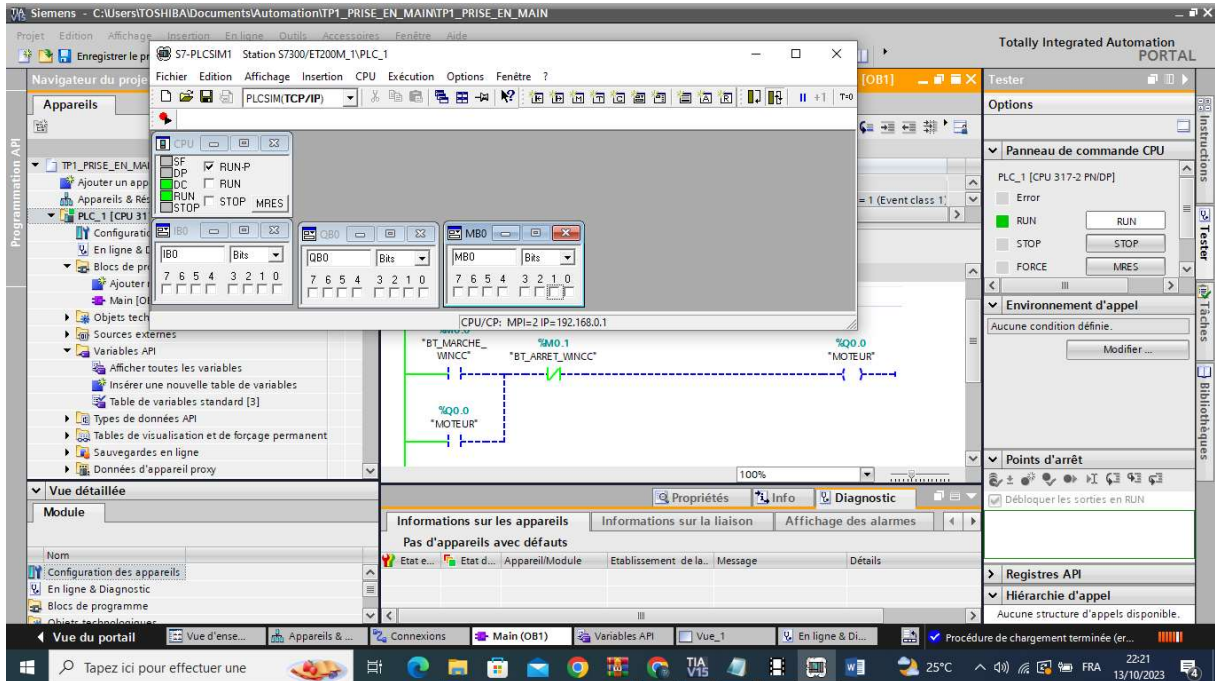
Siemens - C:\Users\TOSHIBA\Documents\Automation\TP1_PRISE_EN_MAIN\TP1_PRISE_EN_MAIN

Projet Edition Affichage Insertion En ligne Outils Accessoires Fenêtre Aide

Enregistrer le pr

Totally Integrated Automation PORTAL

S7-PLCSIM1 Station S7300/ET200M_1\PLC_1

Fichier Edition Affichage Insertion CPU Exécution Options Fenêtre ?

PLCSIM(TCP/IP)

CPU

SF
DP
DC
RUN
STOP

RUN-P
RUN
STOP
MRES

IB0
IB0 Bits
7 6 5 4 3 2 1 0

QB0
QB0 Bits
7 6 5 4 3 2 1 0

MB0
MB0 Bits
7 6 5 4 3 2 1 0

CPU/CP: MPI=2 IP=192.168.0.1

Navigateur du proje

Appareils

TP1_PRISE_EN_MAI
Ajouter un app
Appareils & Rés
PLC_1 [CPU 31
Configurati
En ligne & D
Blocs de pr
Ajouter
Main [OI
Objets tech
Sources externes
Variables API
Afficher toutes les variables
Insérer une nouvelle table de variables
Table de variables standard [3]
Types de données API
Tables de visualisation et de forçage permanent
Sauvegardes en ligne
Données d'appareil proxy

Programmation API

[OB1]

= 1 (Event class 1)

"BT_MARCHE_WINCC"
%M0.1
"BT_ARRET_WINCC"
%Q0.0
"MOTEUR"

%Q0.0
"MOTEUR"

100%

Vue détaillée

Module

Nom
Configuration des appareils
En ligne & Diagnostic
Blocs de programme
Objets technologiques

Propriétés
Info
Diagnostic

Informations sur les appareils
Informations sur la liaison
Affichage des alarmes

Pas d'appareils avec défauts

Etat e... Etat d... Appareil/Module Etablissement de la... Message Détails

Tester

Options

Panneau de commande CPU

PLC_1 [CPU 317-2 PN/DP]

Error
RUN RUN
STOP STOP
FORCE MRES

Environnement d'appel

Aucune condition définie.

Modifier ...

Points d'arrêt

Débloquer les sorties en RUN

Registres API

Hiérarchie d'appel

Aucune structure d'appels disponible.

Instructions
Tester
Tâches
Bibliothèques

Vue du portail
Vue d'ense...
Appareils & ...
Connexions
Main (OB1)
Variables API
Vue_1
En ligne & Di...

Procédure de chargement terminée (er...

Tapez ici pour effectuer une

25°C
FRA
22:21
13/10/2023